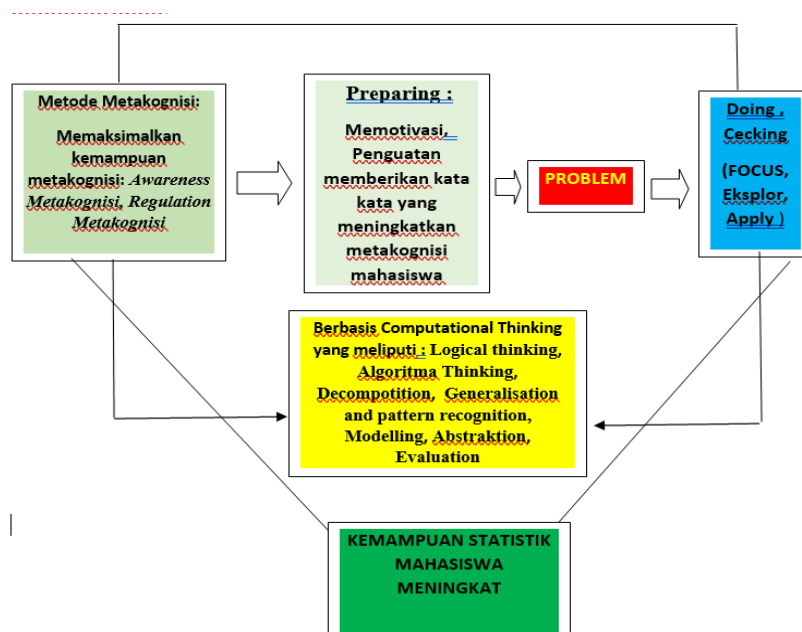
Metode Metakognisi:

Memaksimalkan kemampuan metakognisi: *Awareness Metakognisi, Regulation Metakognisi*

Preparing :

Memotivasi, Penguatan memberikan kata kata yang meningkatkan metakognisi mahasiswa

PROBLEM

Doing , Cecking

(FOCUS, Eksplor, Apply )

Berbasis Computational Thinking yang meliputi : Logical thinking, Algoritma Thinking, Decompotition, Generalisation and pattern recognition, Modelling, Abstraktion, Evaluation

KEMAMPUAN STATISTIK MAHASISWA MENINGKAT